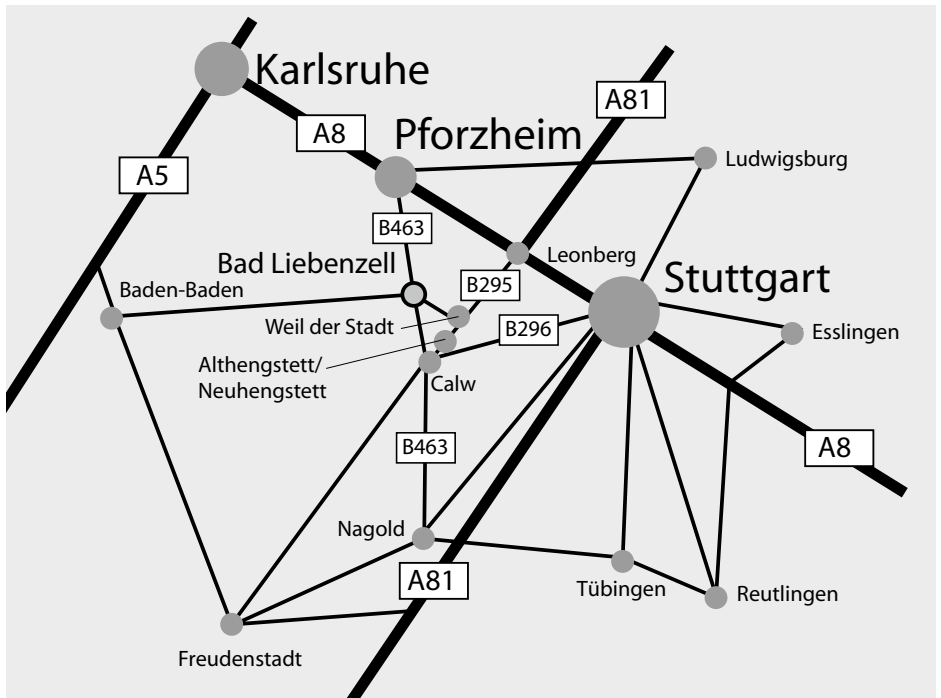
Karlsruhe
A8
Pforzheim
A81
A5
Ludwigsburg
B463
Leonberg
Bad Liebenzell
B295
Stuttgart
Baden-Baden
Weil der Stadt
B296
Esslingen
Althengstett/
Neuhengstett
Calw
B463
A8
Nagold
A81
Tübingen
Reutlingen
Freudenstadt